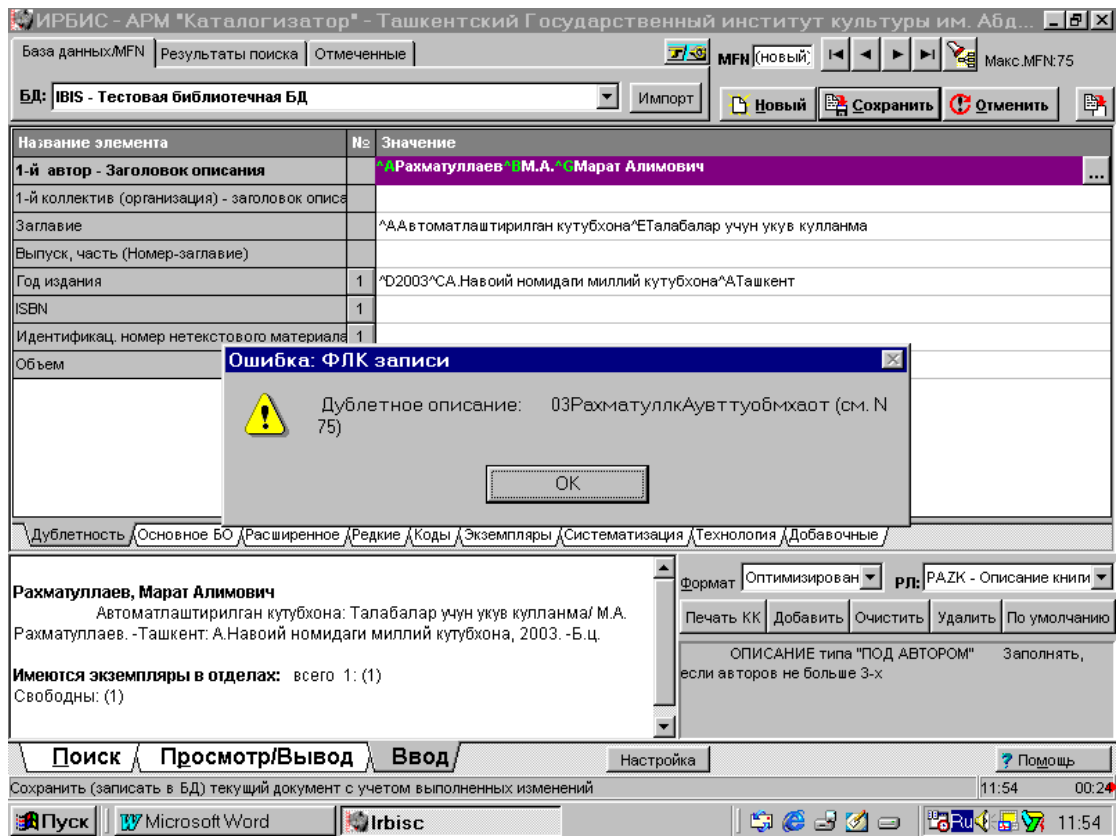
ИРБИС - АРМ "Каталогизатор" - Ташкентский Государственный институт культуры им. Абд...

База данных/MFN | Результаты поиска | Отмеченные

MFN (новый) Макс.MFN:75

БД: IBIS - Тестовая библиотечная БД

Импорт

Новый | Сохранить | Отменить

| Название элемента | № | Значение |
|---|---|---|
| 1-й автор - Заголовок описания | | ^AРахматуллаев^BМ.А.^GМарат Алимович |
| 1-й коллектив (организация) - заголовок описа | | |
| Заглавие | | ^AАвтоматлаштирилган кутубхона^EТалабалар учун укув кулланма |
| Выпуск, часть (Номер-заглавие) | | |
| Год издания | 1 | ^D2003^CA.Навоий номидаги миллий кутубхона^AТашкент |
| ISBN | 1 | |
| Идентификац. номер нетекстового материала | 1 | |
| Объем | | |

Ошибка: ФЛК записи

Дублетное описание: 03РахматуллкАувттуобмхаот (см. N 75)

OK

Дублетность | Основное БО | Расширенное | Редкие | Коды | Экземпляры | Систематизация | Технология | Добавочные

Рахматуллаев, Марат Алимович
Автоматлаштирилган кутубхона: Талабалар учун укув кулланма/ М.А. Рахматуллаев. -Ташкент: А.Навоий номидаги миллий кутубхона, 2003. -Б.ц.

Имеются экземпляры в отделах: всего 1: (1)
Свободны: (1)

Формат Оптимизирован | РЛ: PAZK - Описание книги

Печать КК | Добавить | Очистить | Удалить | По умолчанию

ОПИСАНИЕ типа "ПОД АВТОРОМ" Заполнять, если авторов не больше 3-х

Поиск | Просмотр/Вывод | Ввод

Настройка

? Помощь

Сохранить (записать в БД) текущий документ с учетом выполненных изменений

11:54 00:24

Пуск | Microsoft Word | Irbisc

Ru 11:54